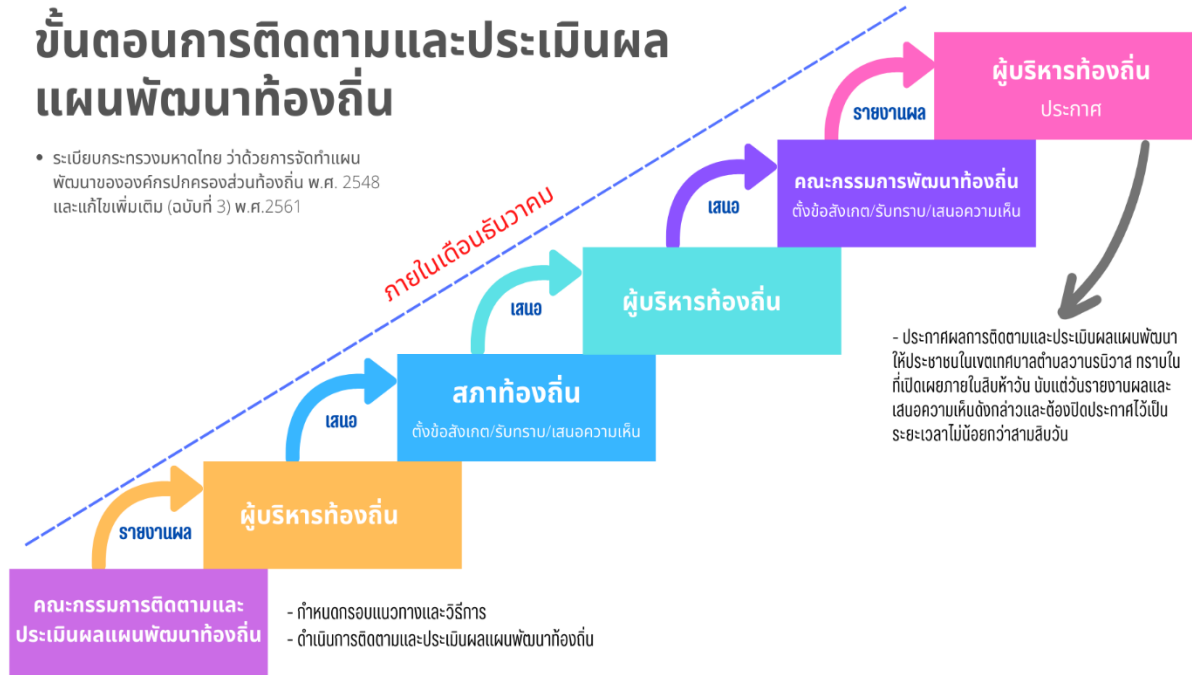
ขั้นตอนการติดตามและประเมินผลแผนพัฒนาท้องถิ่น

• ระเบียบกระทรวงมหาดไทย ว่าด้วยการจัดทำแผนพัฒนาขององค์กรปกครองส่วนท้องถิ่น พ.ศ. 2548 และแก้ไขเพิ่มเติม (ฉบับที่ 3) พ.ศ.2561

ภายในเดือนธันวาคม

คณะกรรมการติดตามและประเมินผลแผนพัฒนาท้องถิ่น

- กำหนดกรอบแนวทางและวิธีการ
- ดำเนินการติดตามและประเมินผลแผนพัฒนาท้องถิ่น

รายงานผล

ผู้บริหารท้องถิ่น

เสนอ

สภาท้องถิ่น
ตั้งข้อสังเกต/รับทราบ/เสนอความเห็น

เสนอ

ผู้บริหารท้องถิ่น

เสนอ

คณะกรรมการพัฒนาท้องถิ่น
ตั้งข้อสังเกต/รับทราบ/เสนอความเห็น

รายงานผล

ผู้บริหารท้องถิ่น
ประกาศ

- ประกาศผลการติดตามและประเมินผลแผนพัฒนาให้ประชาชนในเขตเทศบาลตำบลวานรนิวาส ทราบในที่เปิดเผยภายในสิบห้าวัน นับแต่วันรายงานผลและเสนอความเห็นดังกล่าวและต้องปิดประกาศไว้เป็นระยะเวลาไม่น้อยกว่าสามสิบวัน